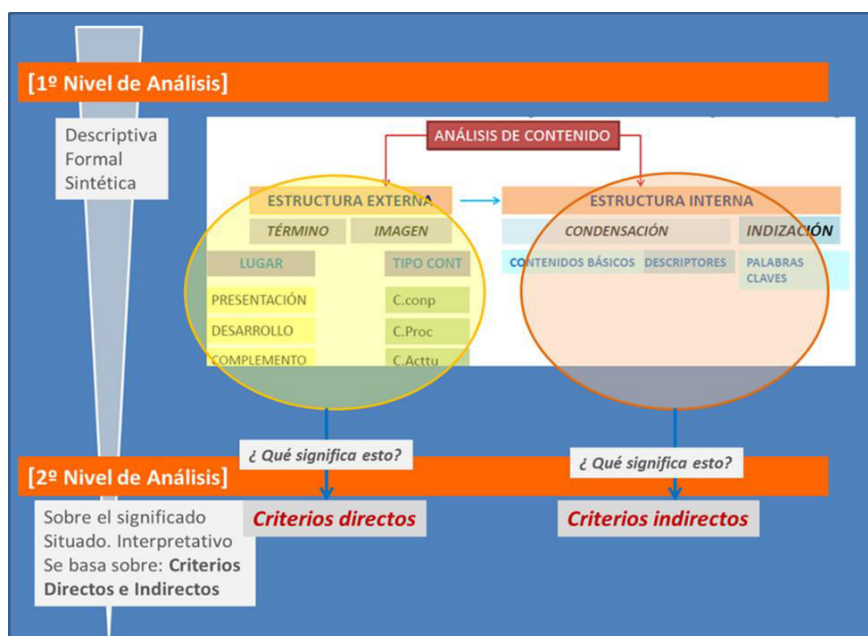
[1º Nivel de Análisis]

Descriptiva
Formal
Sintética

ANÁLISIS DE CONTENIDO

ESTRUCTURA EXTERNA

TÉRMINO

IMAGEN

LUGAR

TIPO CONT

PRESENTACIÓN

C.conp

DESARROLLO

C.Proc

COMPLEMENTO

C.Acttu

ESTRUCTURA INTERNA

CONDENSACIÓN

INDIZACIÓN

CONTENIDOS BÁSICOS

DESCRIPTORES

PALABRAS CLAVES

¿ Qué significa esto?

¿ Qué significa esto?

[2º Nivel de Análisis]

Sobre el significado
Situado. Interpretativo
Se basa sobre: Criterios Directos e Indirectos

Criterios directos

Criterios indirectos